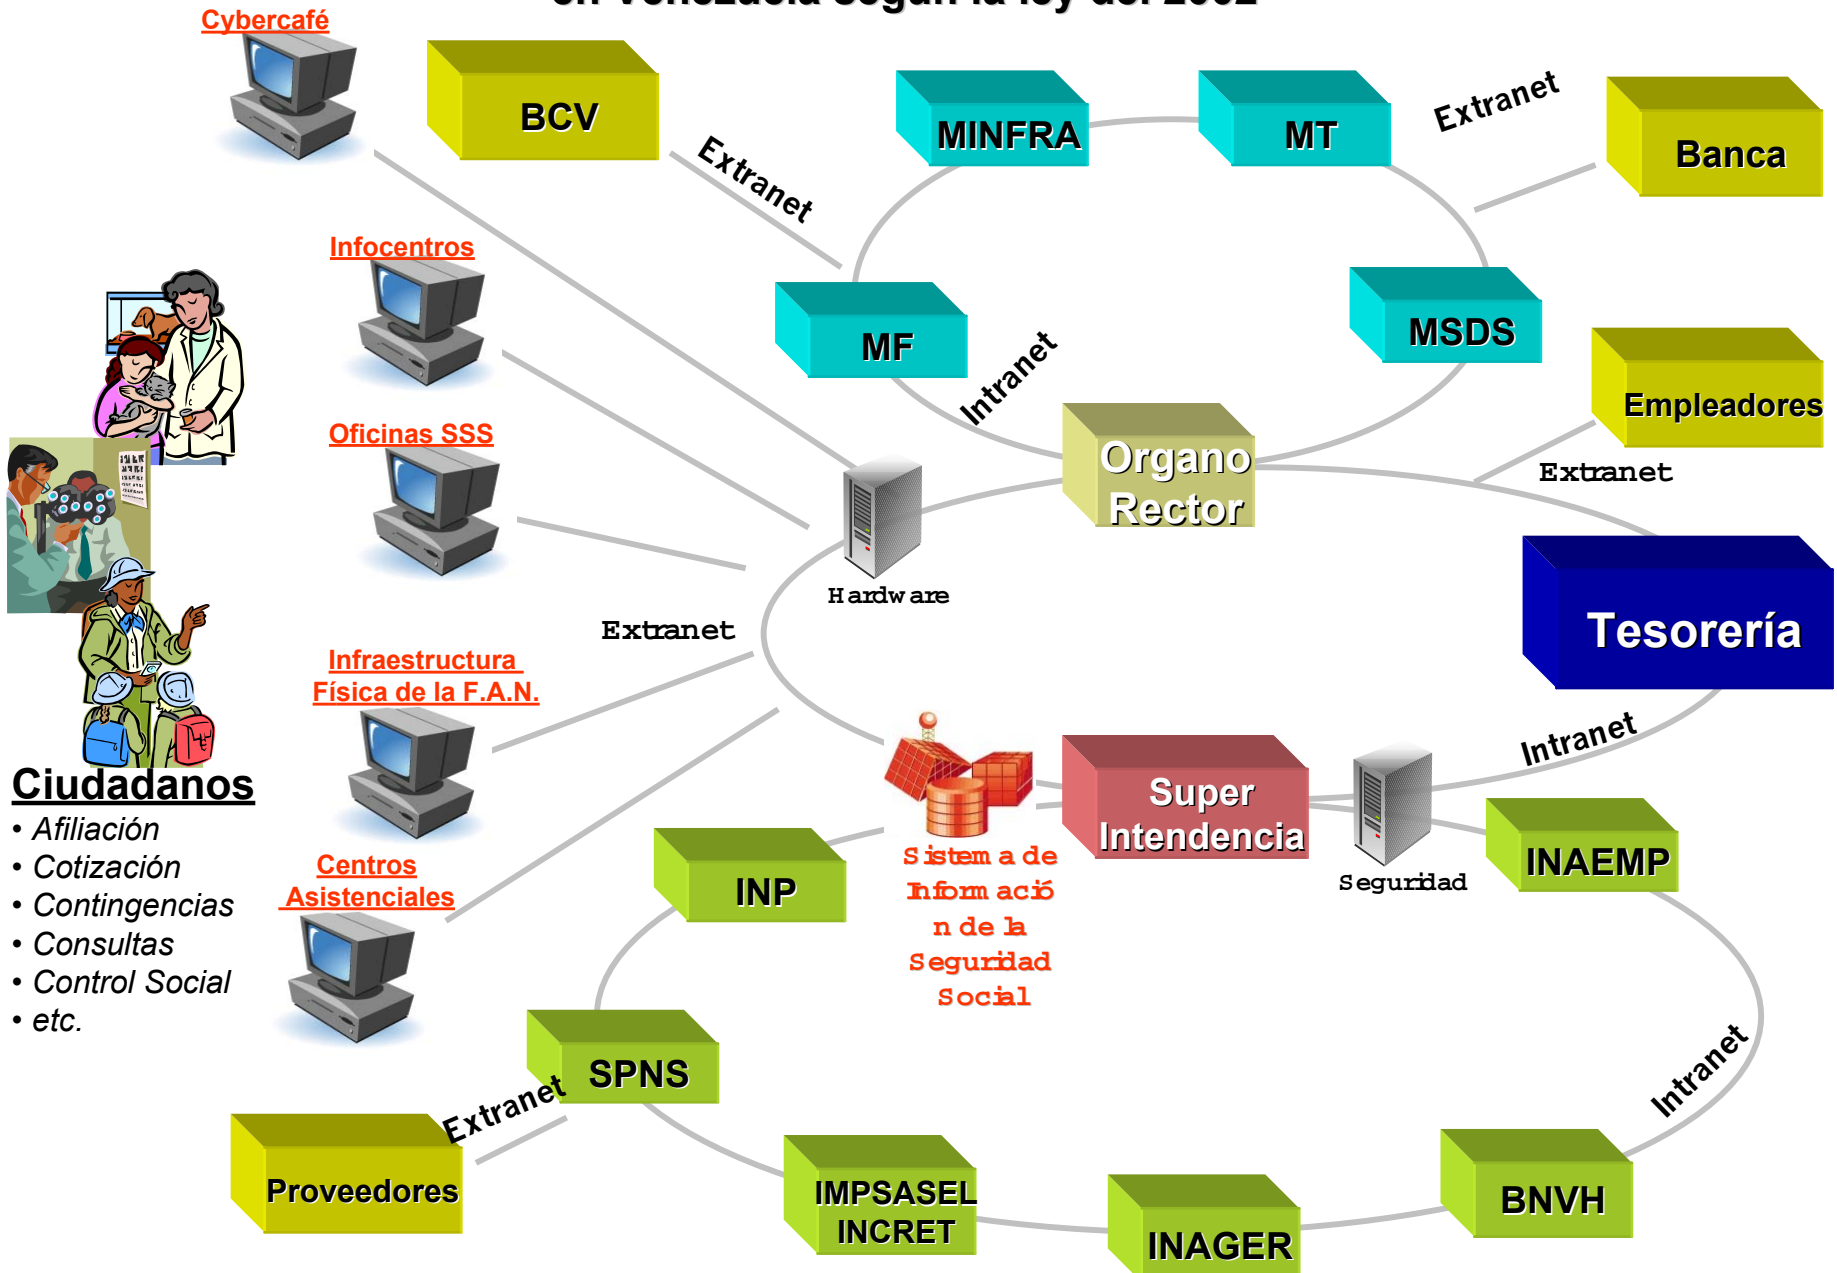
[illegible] Venezuela según la ley del 2002

Cybercafé

BCV

Extranet

MINFRA

MT

Extranet

Banca

Infocentros

MF

Intranet

MSDS

Empleadores

Oficinas SSS

Organo Rector

Extranet

Hardware

Tesorería

Extranet

Infraestructura Física de la F.A.N.

Ciudadanos
• Afiliación
• Cotización
• Contingencias
• Consultas
• Control Social
• etc.

Sistema de Información de la Seguridad Social

Super Intendencia

Seguridad

Intranet

INAEMP

INP

Centros Asistenciales

SPNS

Extranet

Proveedores

IMPSASEL INCRET

INAGER

BNVH

Intranet